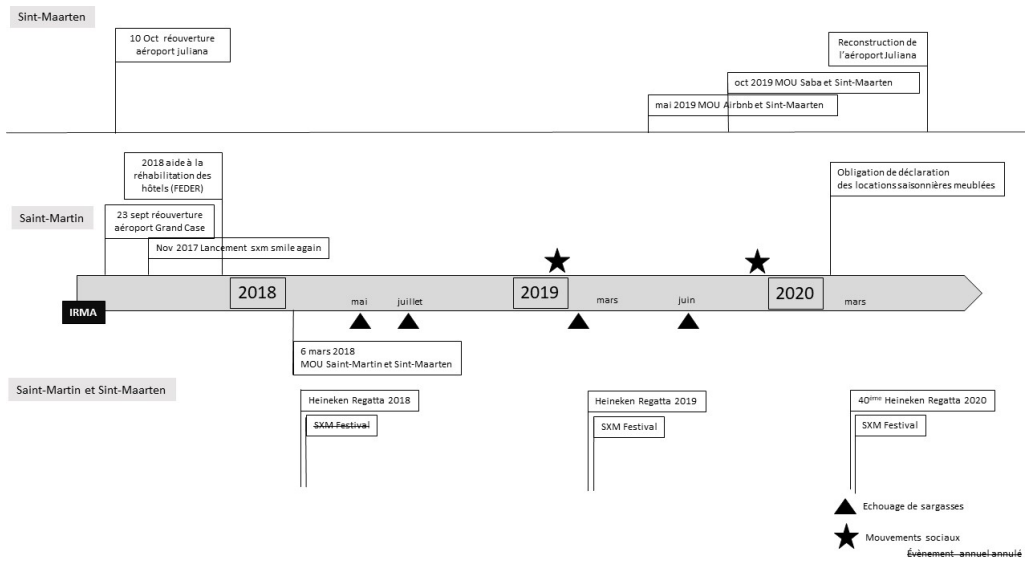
Sint-Maarten

10 Oct réouverture aéroport juliana

Reconstruction de l'aéroport Juliana

oct 2019 MOU Saba et Sint-Maarten

mai 2019 MOU Airbnb et Sint-Maarten

2018 aide à la réhabilitation des hôtels (FEDER)

Obligation de déclaration des locations saisonnières meublées

Saint-Martin

23 sept réouverture aéroport Grand Case

Nov 2017 Lancement sxm smile again

IRMA

2018

mai

juillet

2019

mars

juin

2020

mars

6 mars 2018 MOU Saint-Martin et Sint-Maarten

Saint-Martin et Sint-Maarten

Heineken Regatta 2018

~~SXM Festival~~

Heineken Regatta 2019

SXM Festival

40$^{ème}$ Heineken Regatta 2020

SXM Festival

Echouage de sargasses

Mouvements sociaux

~~Évènement annuel annulé~~